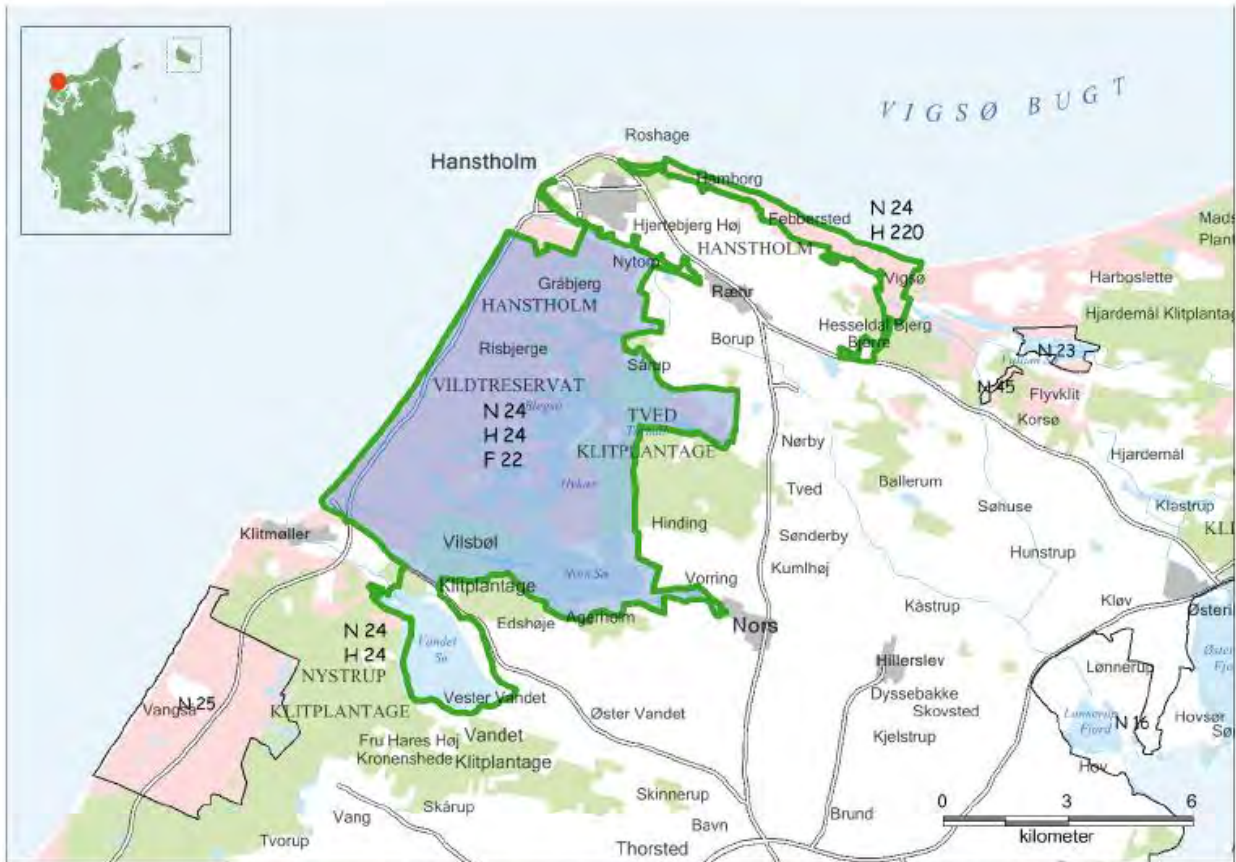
VIGSØ BUGT

Roshage
Hanstholm
Bamborg
Febbersted
N 24
H 220
Hjertebjerg Høj
HANSTHOLM
Mads
Plant
Gråbjerg
Nytorv
HANSTHOLM
Ræhr
Vigsø
Harboslette
Hjardemål Klitplantage
Hesseldal Bjerg
Bjerre
Borup
N 23
Risbjerge
Sårup
N 45
Flyvklit
VILDTRESERVAT
Korsø
N 24
H 24
F 22
Blegsø
TVED
Tvedsø
KLITPLANTAGE
Nørby
Hjardemål
Hykær
Tved
Ballerum
Klastrup
Søhuse
KL
Hinding
Sønderby
Klitmøller
Vilsbøl
Hunstrup
Kumlhøj
Nors Sø
Vorring
Klitplantage
Kåstrup
Kløv
Østeri
N 24
H 24
Vandet Sø
Edshøje
Agerholm
Nors
Østeri Fjord
Hillerslev
Lønnerup
NYSTRUP
N 25
Vangså
Vester Vandet
Dyssebakke
KLITPLANTAGE
Øster Vandet
Skovsted
Lønnerup Fjord
N 16
Hovsør
Sø
Vandet
Fru Hares Høj
Kronenshede
Klitplantage
Kjelstrup
Hov
Skårup
Skinnerup
0
3
6
Vang
Brund
kilometer
Tvorup
Bavn
Thorsted